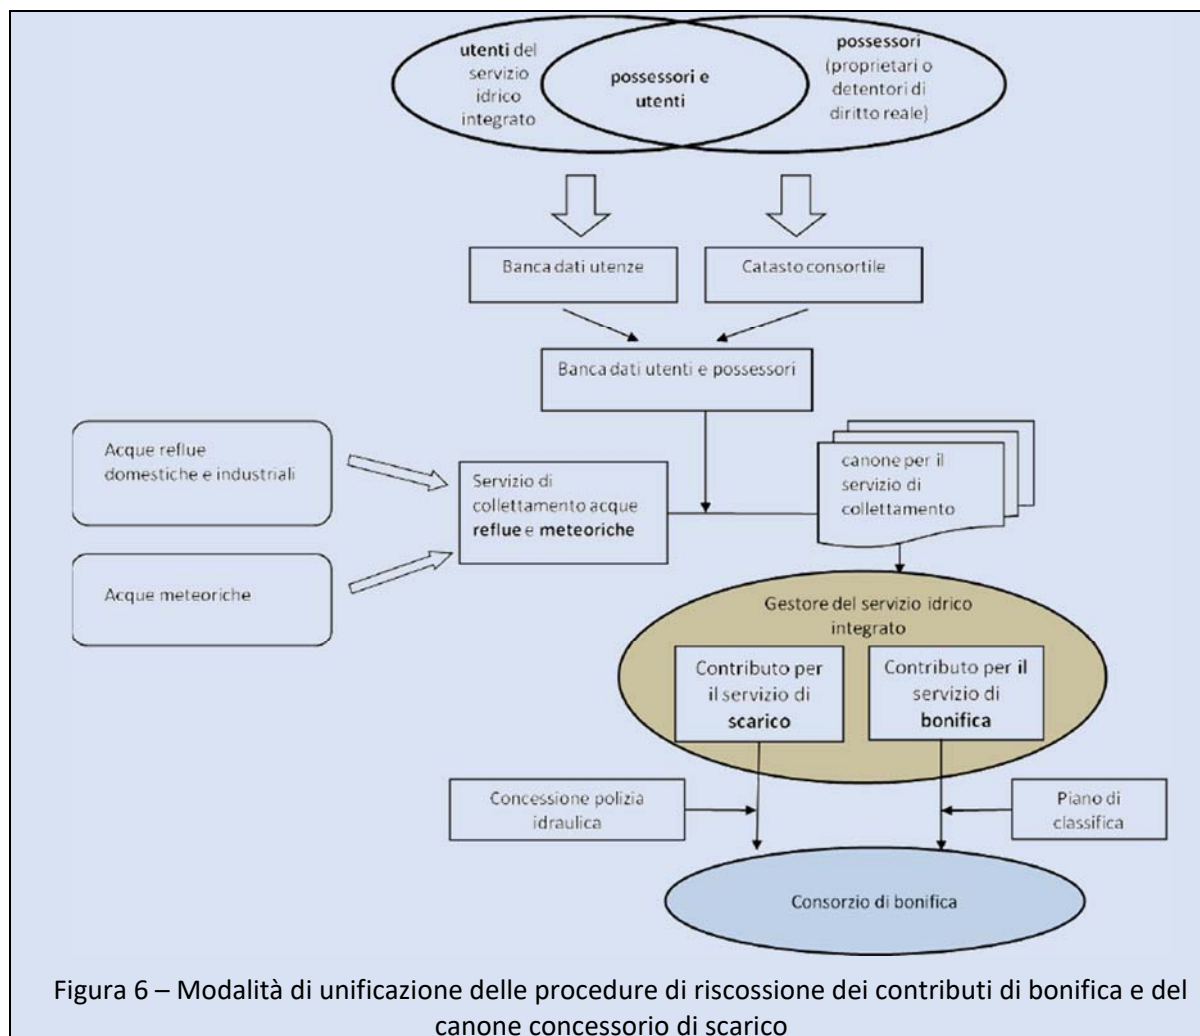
utenti del servizio idrico integrato

possessori e utenti

possessori (proprietari o detentori di diritto reale)

Banca dati utenze

Catasto consortile

Banca dati utenti e possessori

Acque reflue domestiche e industriali

Acque meteoriche

Servizio di collettamento acque reflue e meteoriche

canone per il servizio di collettamento

Gestore del servizio idrico integrato

Contributo per il servizio di scarico

Contributo per il servizio di bonifica

Concessione polizia idraulica

Piano di classifica

Consorzio di bonifica

Figura 6 – Modalità di unificazione delle procedure di riscossione dei contributi di bonifica e del canone concessorio di scarico